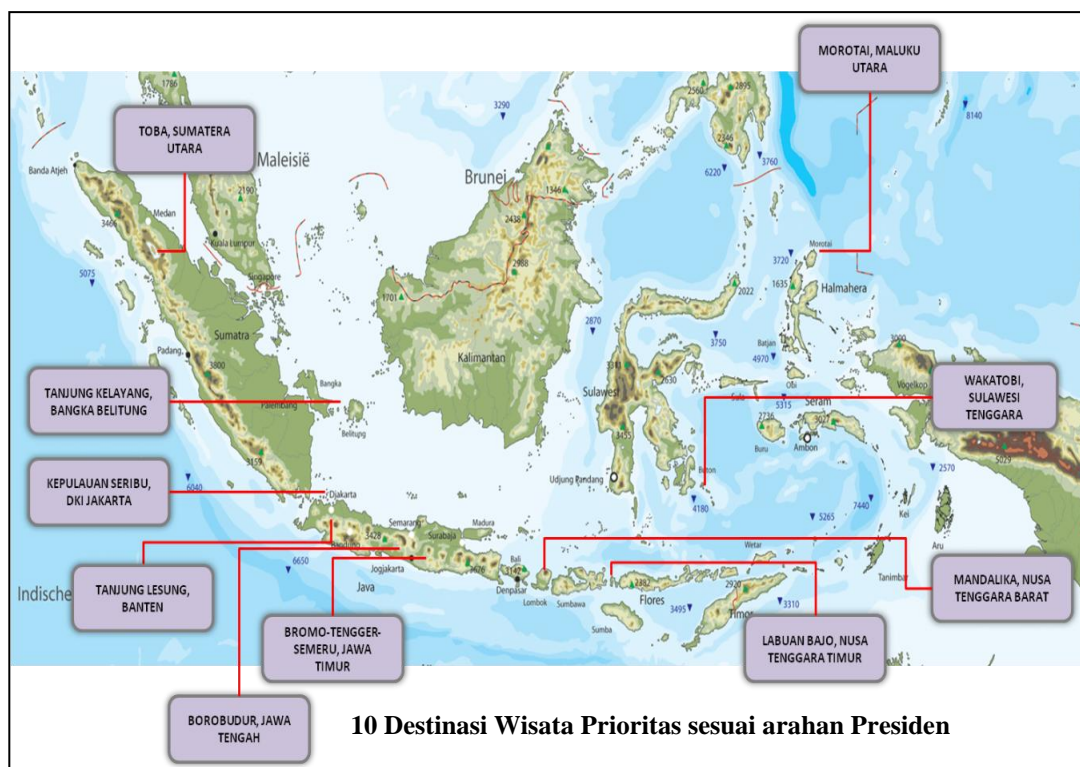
MOROTAI, MALUKU UTARA

TOBA, SUMATERA UTARA

1786

3290

2560

2895

8140

Banda Atjeh

Maleisië

Brunei

1346

2346

6220

3760

Medan

2190

Kuala Lumpur

3466

2438

5075

Singapore

2988

Morotai

3720

1635

Halmahera

1701

2022

Sumatra

2870

3750

Batjan

4970

Padang

3800

Kalimantan

3000

Vogelkop

TANJUNG KELAYANG, BANGKA BELITUNG

Bangka

Palembang

Belitung

Sulawesi

3455

2630

Sula

5315

Seram

Obi

WAKATOBI, SULAWESI TENGGARA

2736

3027

Buru

Ambon

5029

3159

2570

KEPULAUAN SERIBU, DKI JAKARTA

6040

Djakarta

Udjung Pandang

Buton

4180

7440

5265

Kei

Semarang

Madura

3428

Surabaja

Bandung

Aru

6650

Jogjakarta

Java

3676

Bali

3142

Wetar

Tanimbar

Indische

TANJUNG LESUNG, BANTEN

Denpasar

Lombok

Sumbawa

2332

Flores

2920

3495

Timor

3310

Sumba

MANDALIKA, NUSA TENGGARA BARAT

BROMO-TENGGER-SEMERU, JAWA TIMUR

LABUAN BAJO, NUSA TENGGARA TIMUR

BOROBUDUR, JAWA TENGAH

10 Destinasi Wisata Prioritas sesuai arahan Presiden